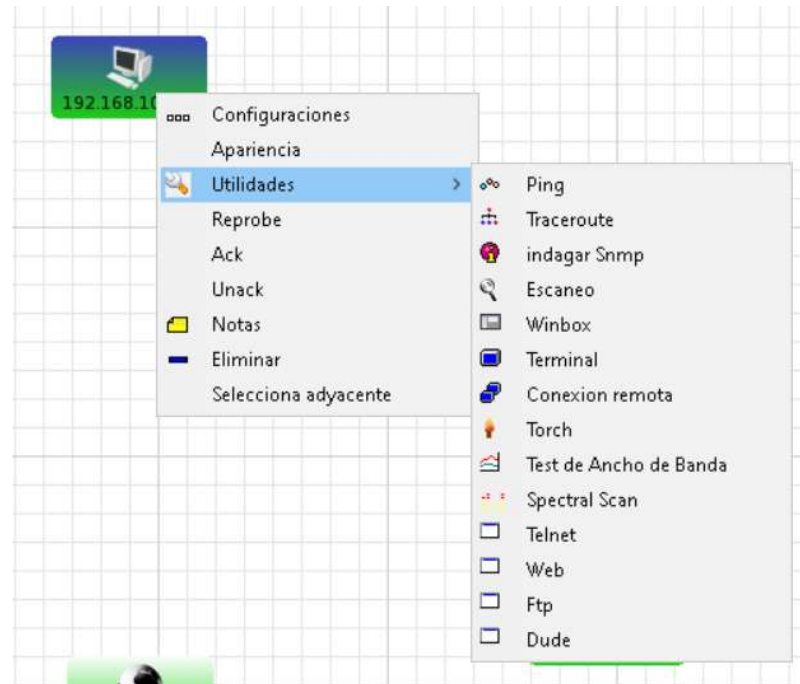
192.168.10

Configuraciones
Apariencia
Utilidades
Reprobe
Ack
Unack
Notas
Eliminar
Selecciona adyacente

Ping
Traceroute
indagar Snmp
Escaneo
Winbox
Terminal
Conexion remota
Torch
Test de Ancho de Banda
Spectral Scan
Telnet
Web
Ftp
Dude